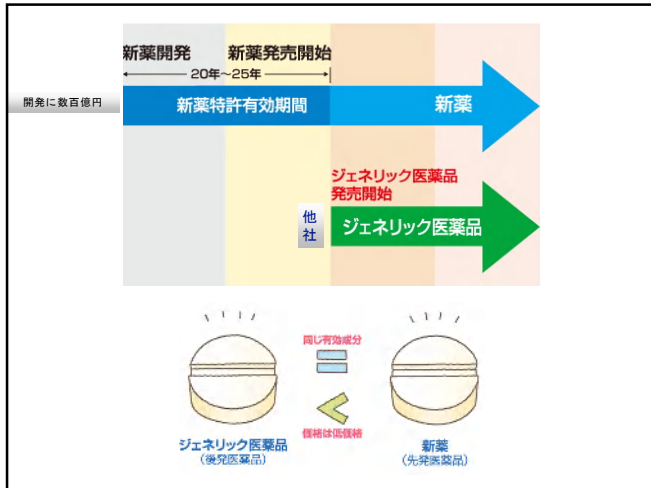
新薬開発

新薬発売開始

20年～25年

開発に数百億円

新薬特許有効期間

新薬

ジェネリック医薬品
発売開始

他
社

ジェネリック医薬品

同じ有効成分

価格は低価格

ジェネリック医薬品
（後発医薬品）

新薬
（先発医薬品）